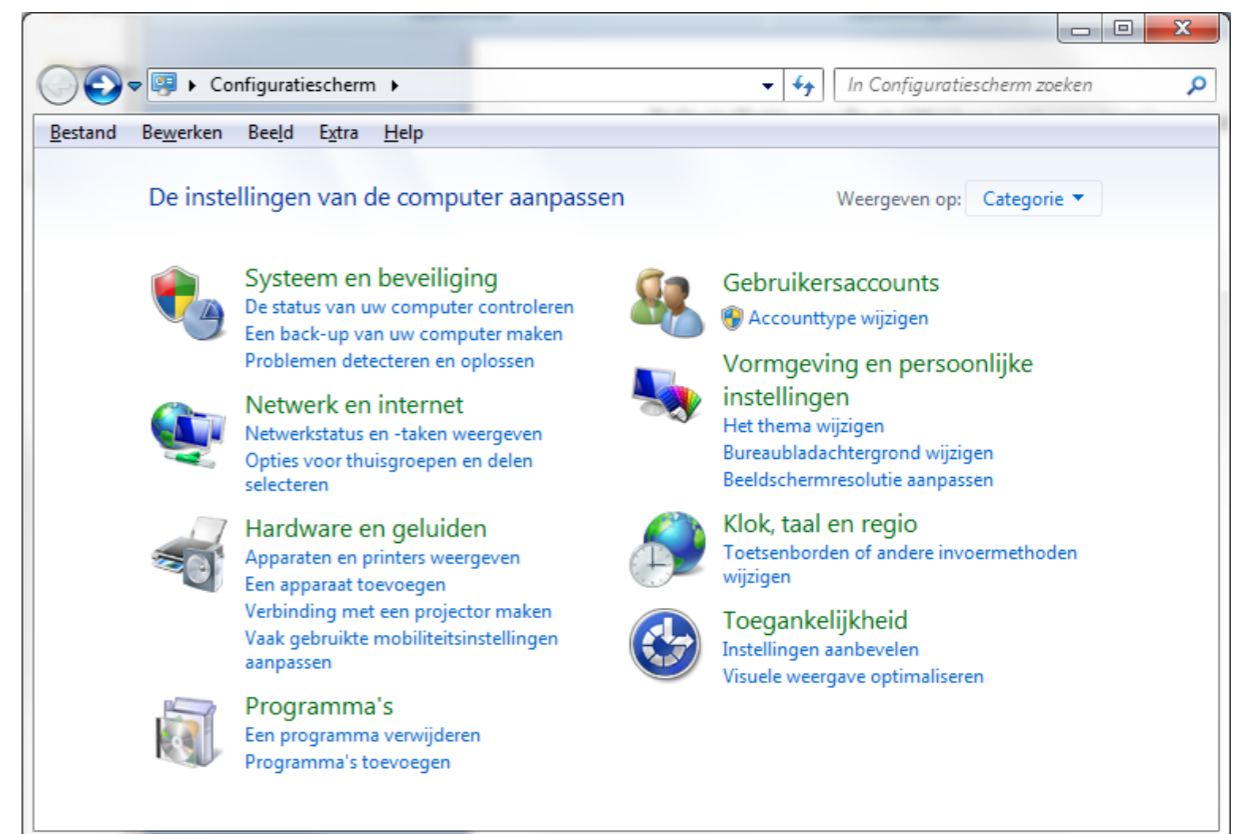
Configuratiescherm

In Configuratiescherm zoeken

Bestand Bewerken Beeld Extra Help

De instellingen van de computer aanpassen

Weergeven op: Categorie

Systeem en beveiliging
De status van uw computer controleren
Een back-up van uw computer maken
Problemen detecteren en oplossen

Netwerk en internet
Netwerkstatus en -taken weergeven
Opties voor thuisgroepen en delen selecteren

Hardware en geluiden
Apparaten en printers weergeven
Een apparaat toevoegen
Verbinding met een projector maken
Vaak gebruikte mobiliteitsinstellingen aanpassen

Programma's
Een programma verwijderen
Programma's toevoegen

Gebruikersaccounts
Accounttype wijzigen

Vormgeving en persoonlijke instellingen
Het thema wijzigen
Bureaubladachtergrond wijzigen
Beeldschermresolutie aanpassen

Klok, taal en regio
Toetsenborden of andere invoermethoden wijzigen

Toegankelijkheid
Instellingen aanbevelen
Visuele weergave optimaliseren